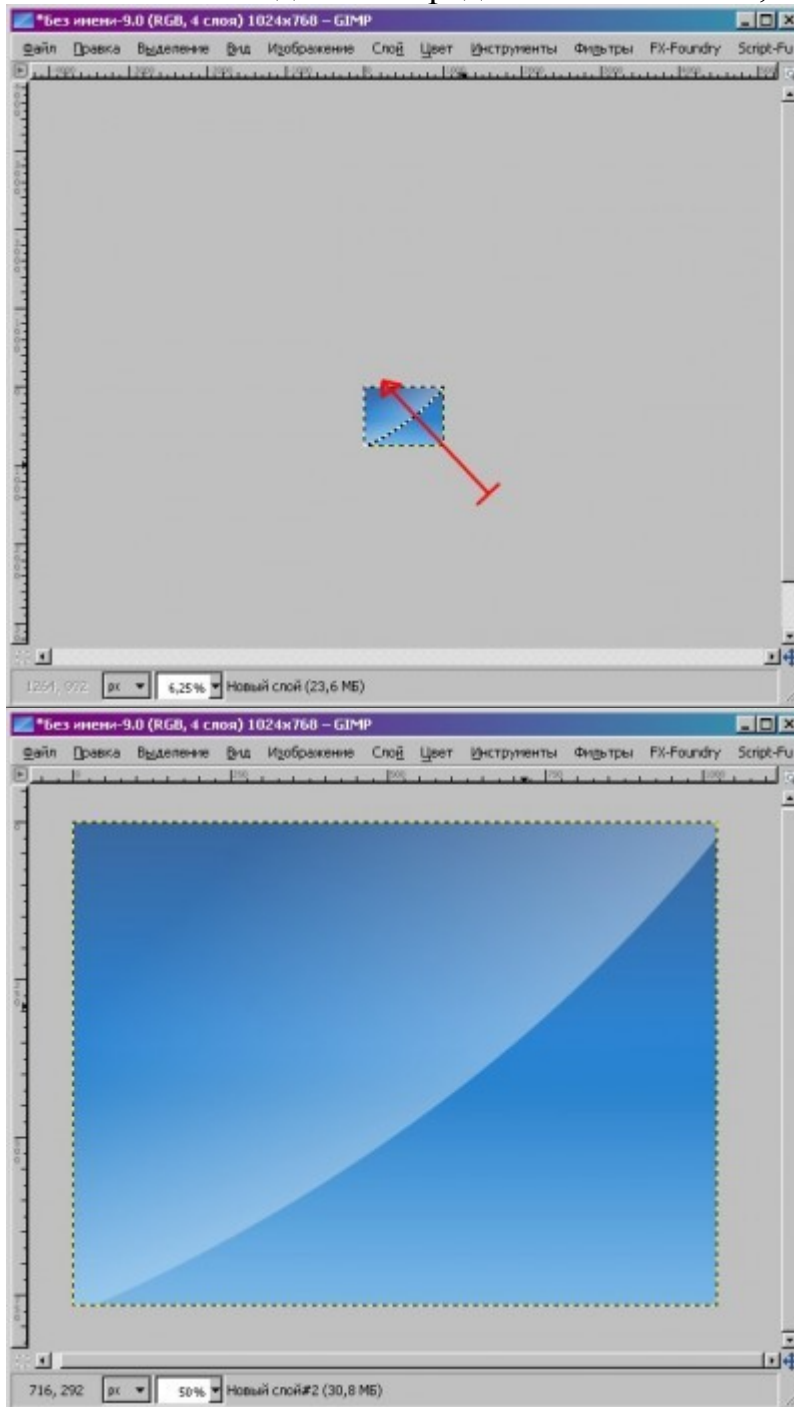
*Без имени-9.0 (RGB, 4 слоя) 1024x768 – GIMP

Файл Правка Выделение Вид Изображение Слой Цвет Инструменты Фильтры FX-Foundry Script-Fu

1264, 992 px 6,25% Новый слой (23,6 МБ)

*Без имени-9.0 (RGB, 4 слоя) 1024x768 – GIMP

Файл Правка Выделение Вид Изображение Слой Цвет Инструменты Фильтры FX-Foundry Script-Fu

716, 292 px 50% Новый слой#2 (30,8 МБ)